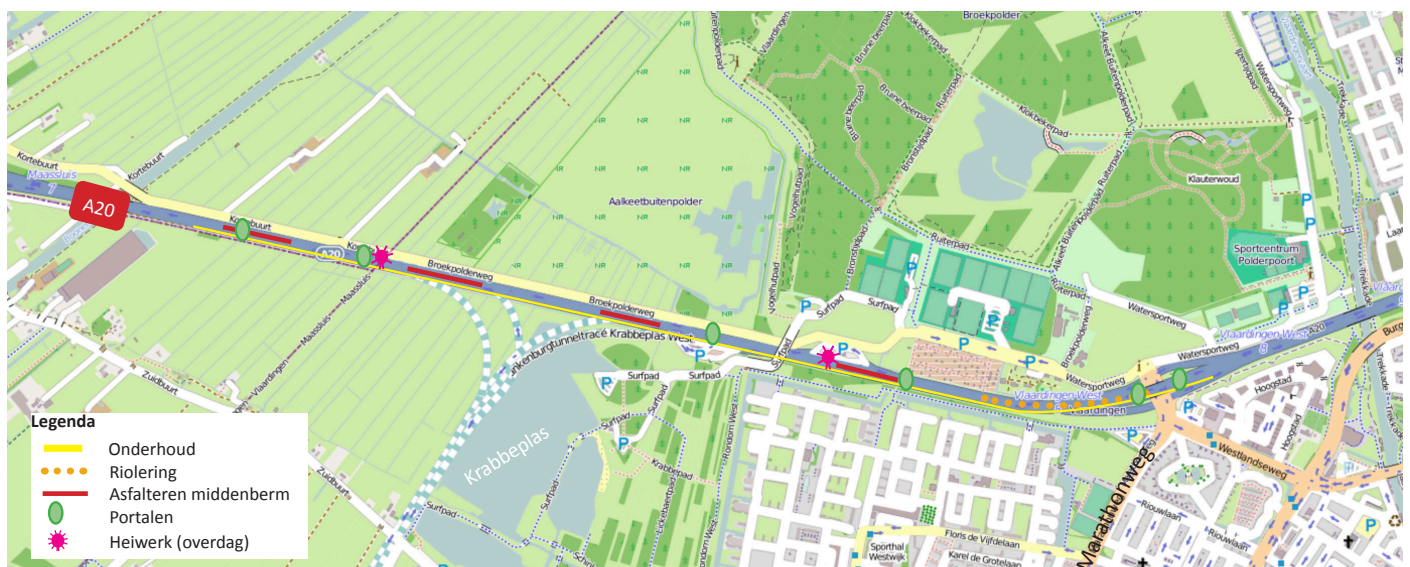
A20

Kortebuurt

Maassluis 7

Kortebuurt

Broekpolderweg

Broekpolderweg

Aalkeetbuitenpolder

Broekpolder

Kokbekenpad

Klauterwoud

Sportcentrum Polderpoort

Rutterpad

Surfpad

Watersportweg

Vlaardingen West 8

Blankenburgtunneltracé Krabbeplas West

Surfpad

Vlaardingen-West

Zuidbuurt

Krabbeplas

Surfpad

Marathonweg

Westlandseweg

Hoogstad

Floris de Vijfdelaan

Karel de Grotelaan

Sporthal Westwijk

Legenda
Onderhoud
Riolering
Asfalteren middenberm
Portalen
Heiwerk (overdag)